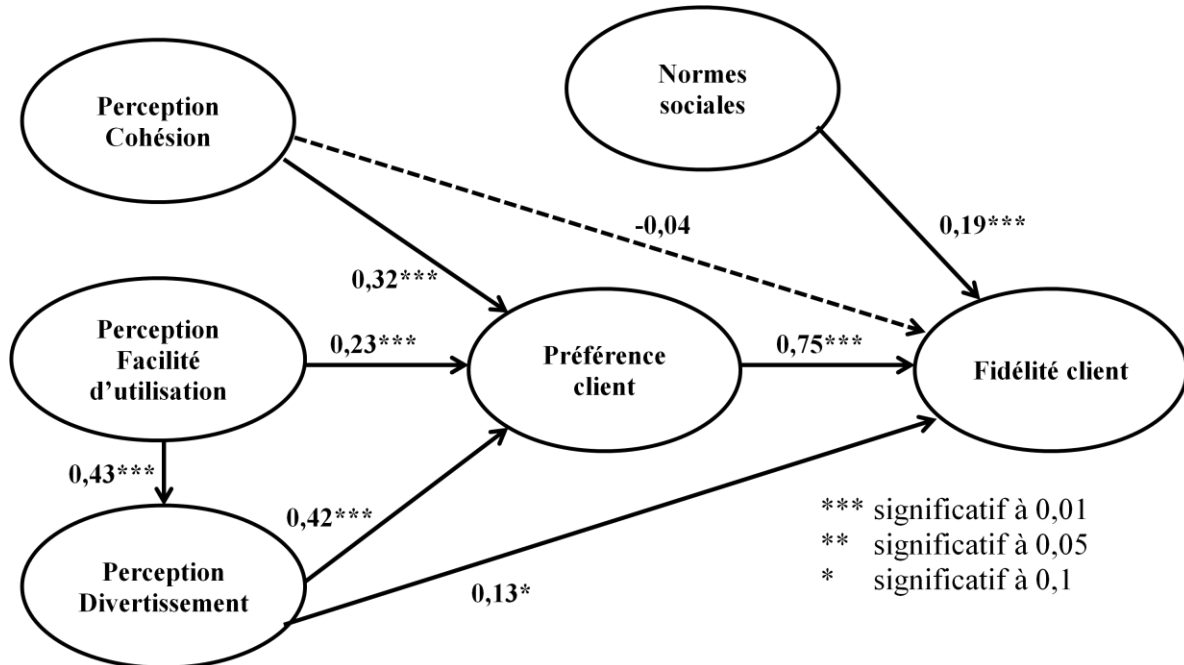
Normes sociales

Perception Cohésion

-0,04

0,19***

0,32***

Perception Facilité d'utilisation

0,23***

Préférence client

0,75***

Fidélité client

0,43***

0,42***

Perception Divertissement

0,13*

*** significatif à 0,01
** significatif à 0,05
* significatif à 0,1